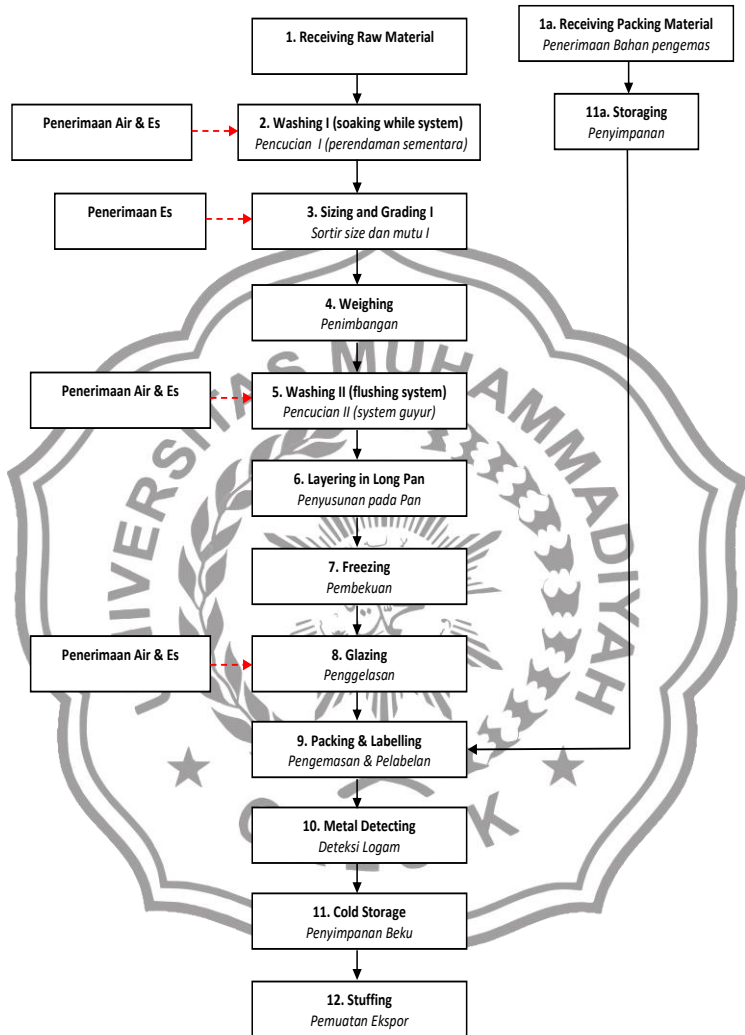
1. Receiving Raw Material

1a. Receiving Packing Material
Penerimaan Bahan pengemas

Penerimaan Air & Es

2. Washing I (soaking while system)
Pencucian I (perendaman sementara)

11a. Storaging
Penyimpanan

Penerimaan Es

3. Sizing and Grading I
Sortir size dan mutu I

4. Weighing
Penimbangan

Penerimaan Air & Es

5. Washing II (flushing system)
Pencucian II (system guyur)

6. Layering in Long Pan
Penyusunan pada Pan

7. Freezing
Pembekuan

Penerimaan Air & Es

8. Glazing
Penggelasan

9. Packing & Labelling
Pengemasan & Pelabelan

10. Metal Detecting
Deteksi Logam

11. Cold Storage
Penyimpanan Beku

12. Stuffing
Pemuatan Ekspor

UNIVERSITAS MUHAMMADIYAH GRESIK